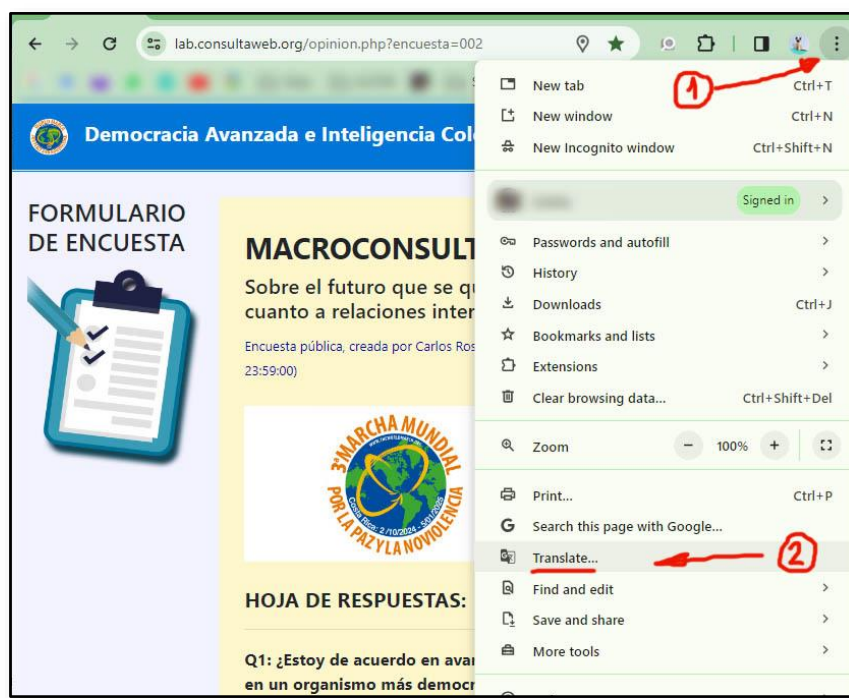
lab.consultaweb.org/opinion.php?encuesta=002

Democracia Avanzada e Inteligencia Col

FORMULARIO DE ENCUESTA

MACROCONSULT

Sobre el futuro que se qu cuanto a relaciones inter

Encuesta pública, creada por Carlos Ros 23:59:00)

3ª MARCHA MUNDIAL POR LA PAZ Y LA NOVIOLENCIA
Costa Rica: 2/10/2024 - 5/01/2025

HOJA DE RESPUESTAS:

Q1: ¿Estoy de acuerdo en avar en un organismo más democr

1

New tab Ctrl+T
New window Ctrl+N
New Incognito window Ctrl+Shift+N

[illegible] Signed in

Passwords and autofill
History
Downloads Ctrl+J
Bookmarks and lists
Extensions
Clear browsing data... Ctrl+Shift+Del

Zoom − 100% +

Print... Ctrl+P
Search this page with Google...
Translate...
Find and edit
Save and share
More tools

2